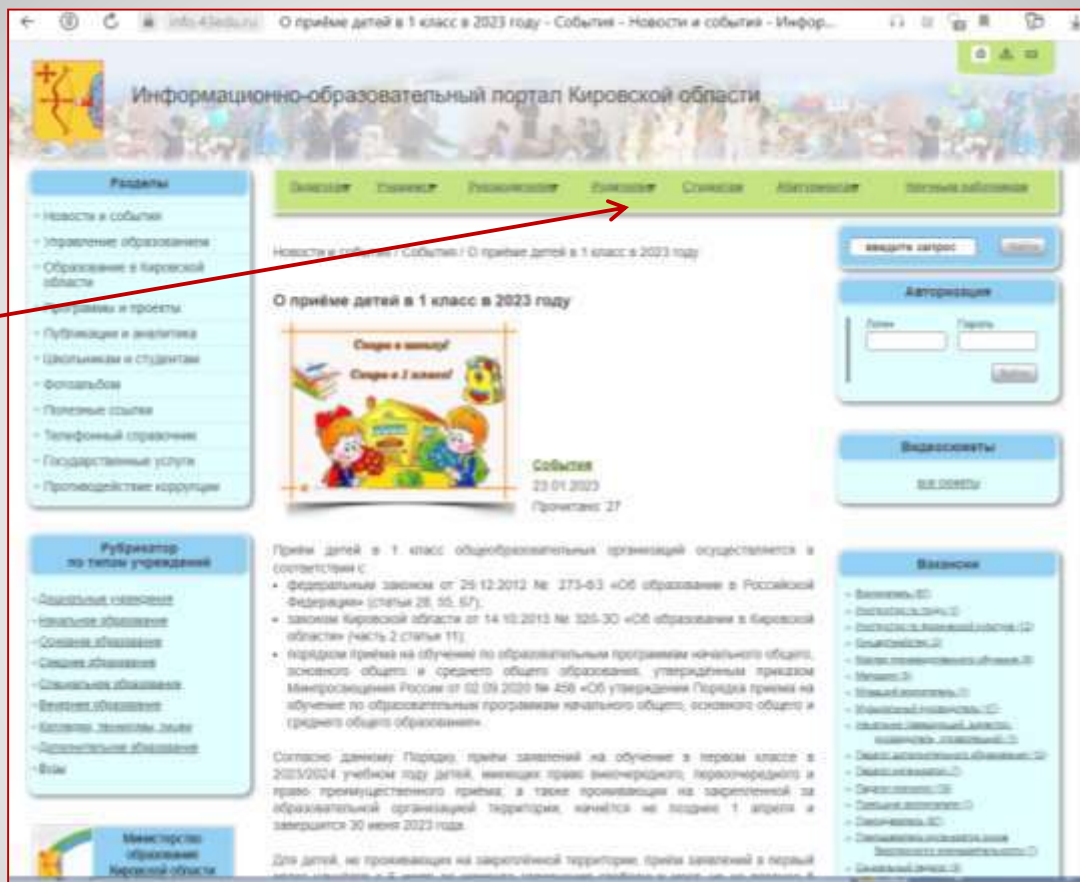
info.43edu.ru О приёме детей в 1 класс в 2023 году - События - Новости и события - Инфор...

Информационно-образовательный портал Кировской области

Разделы
- Новости и события
- Управление образованием
- Образование в Кировской области
- Программы и проекты
- Публикации и аналитика
- Школьникам и студентам
- Фотоальбом
- Полезные ссылки
- Телефонный справочник
- Государственные услуги
- Противодействие коррупции

Рубрикатор по типам учреждений
- Дошкольное образование
- Начальное образование
- Основное образование
- Среднее образование
- Специальное образование
- Вечернее образование
- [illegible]
- Дополнительное образование
- Вузы

Министерство образования Кировской области

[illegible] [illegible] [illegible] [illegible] Справочная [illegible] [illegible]

Новости и события / События / О приёме детей в 1 класс в 2023 году

О приёме детей в 1 класс в 2023 году

Скоро в школу! Скоро в 1 класс!

События
23.01.2023
Прочитано: 27

Приём детей в 1 класс общеобразовательных организаций осуществляется в соответствии с:
• федеральным законом от 29.12.2012 № 273-ФЗ «Об образовании в Российской Федерации» (статьи 28, 55, 67);
• законом Кировской области от 14.10.2013 № 320-ЗО «Об образовании в Кировской области» (часть 2 статьи 11);
• порядком приёма на обучение по образовательным программам начального общего, основного общего и среднего общего образования, утверждённым приказом Минпросвещения России от 02.09.2020 № 458 «Об утверждении Порядка приема на обучение по образовательным программам начального общего, основного общего и среднего общего образования».

Согласно данному Порядку, приём заявлений на обучение в первом классе в 2023/2024 учебном году детей, имеющих право внеочередного, первоочередного и право преимущественного приёма, а также проживающих на закреплённой за образовательной организацией территории, начнётся не позднее 1 апреля и завершится 30 июня 2023 года.

Для детей, не проживающих на закреплённой территории, приём заявлений в первый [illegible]

введите запрос

Авторизация
Логин
Пароль
Войти

Видеосюжеты
все сюжеты

Вакансии
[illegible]